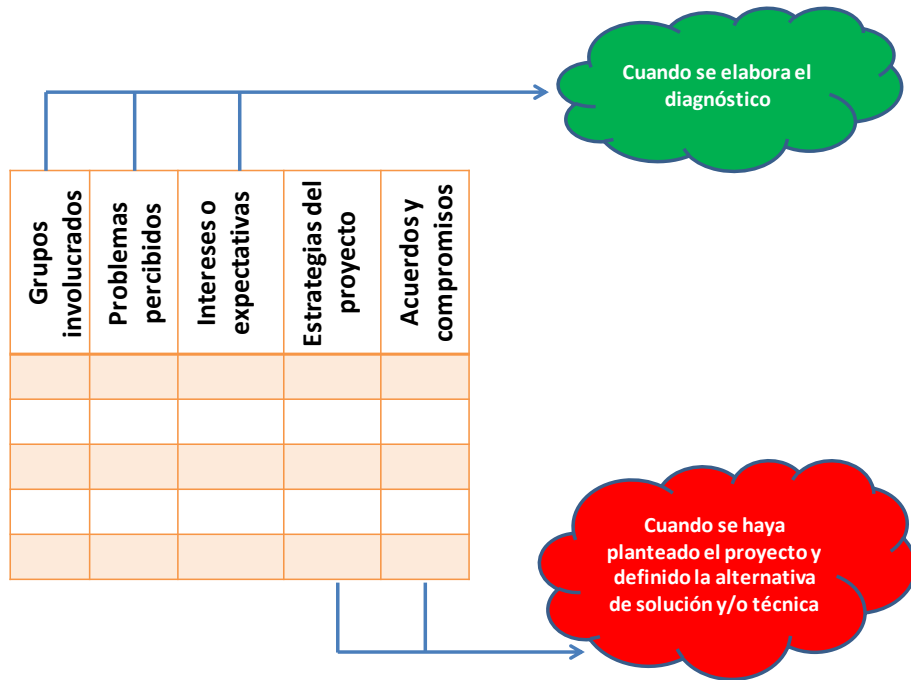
Cuando se elabora el diagnóstico

| Grupos involucrados | Problemas percibidos | Intereses o expectativas | Estrategias del proyecto | Acuerdos y compromisos |
|---|---|---|---|---|
| | | | | |
| | | | | |
| | | | | |
| | | | | |
| | | | | |

Cuando se haya planteado el proyecto y definido la alternativa de solución y/o técnica